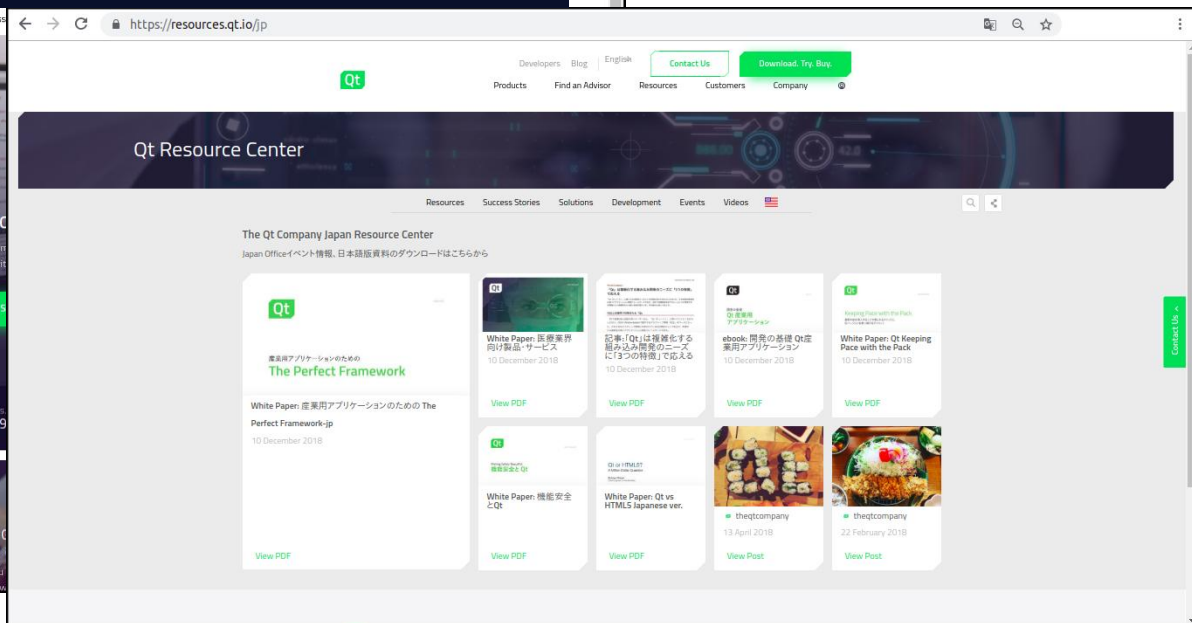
https://resources.qt.io/jp

Developers Blog English Contact Us Download. Try. Buy.

Qt

Products Find an Advisor Resources Customers Company

Qt Resource Center

Resources Success Stories Solutions Development Events Videos

The Qt Company Japan Resource Center

Japan Officeイベント情報、日本語版資料のダウンロードはこちらから

Qt

産業用アプリケーションのための

The Perfect Framework

White Paper: 産業用アプリケーションのための The Perfect Framework-jp

10 December 2018

View PDF

White Paper: 医療業界向け製品･サービス

10 December 2018

View PDF

記事:「Qt」は複雑化する組み込み開発のニーズに「3つの特徴」で応える

10 December 2018

View PDF

ebook: 開発の基礎 Qt産業用アプリケーション

10 December 2018

View PDF

White Paper: Qt Keeping Pace with the Pack

10 December 2018

View PDF

White Paper: 機能安全とQt

View PDF

White Paper: Qt vs HTML5 Japanese ver.

View PDF

theqtcompany

13 April 2018

View Post

theqtcompany

22 February 2018

View Post

Contact Us